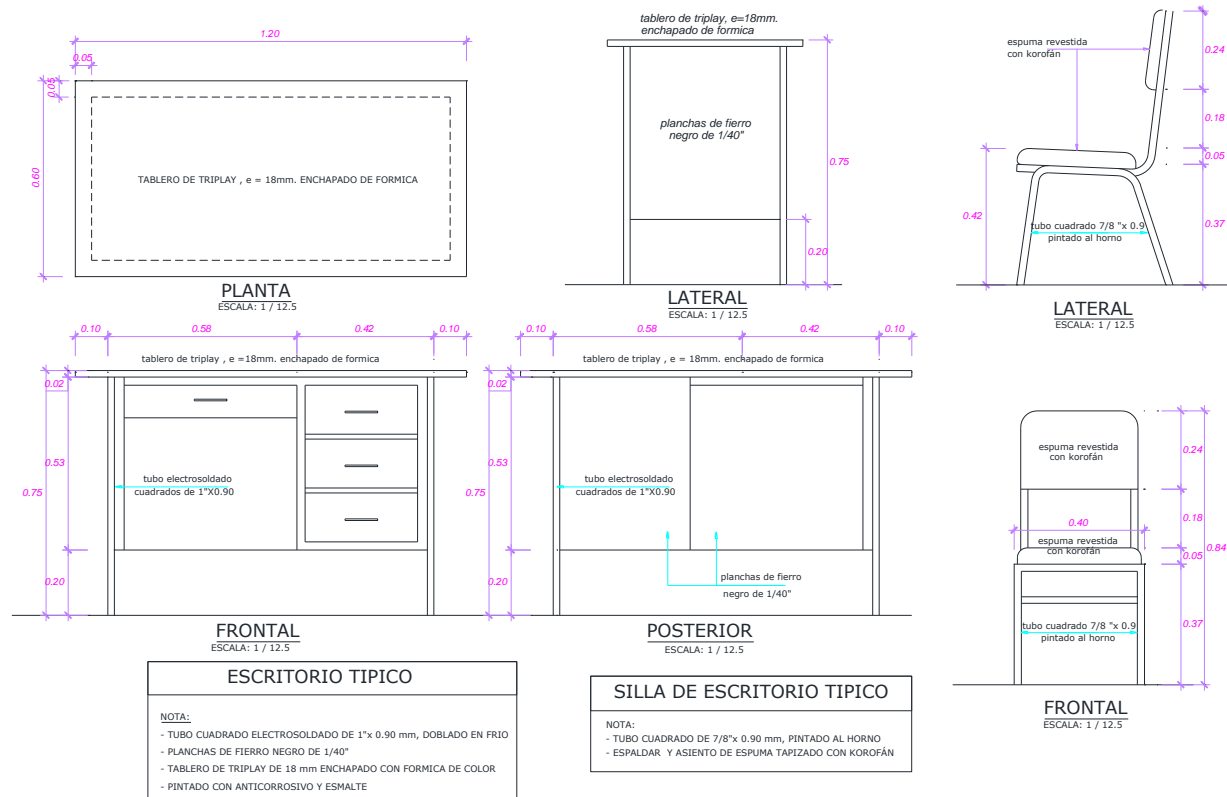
1.20
0.05
0.05
0.60
TABLERO DE TRIPLAY , e = 18mm. ENCHAPADO DE FORMICA
PLANTA
ESCALA: 1 / 12.5

tablero de triplay, e=18mm. enchapado de formica
planchas de fierro negro de 1/40"
0.75
0.20
LATERAL
ESCALA: 1 / 12.5

espuma revestida con korofán
0.24
0.18
0.05
0.42
tubo cuadrado 7/8 "x 0.9 pintado al horno
0.37
LATERAL
ESCALA: 1 / 12.5

0.10
0.58
0.42
0.10
tablero de triplay , e =18mm. enchapado de formica
0.02
0.53
0.75
tubo electrosoldado cuadrados de 1"X0.90
0.20
FRONTAL
ESCALA: 1 / 12.5

0.10
0.58
0.42
0.10
tablero de triplay , e =18mm. enchapado de formica
0.02
0.53
0.75
tubo electrosoldado cuadrados de 1"X0.90
0.20
planchas de fierro negro de 1/40"
POSTERIOR
ESCALA: 1 / 12.5

espuma revestida con korofán
0.24
0.40
0.18
espuma revestida con korofán
0.05
0.84
tubo cuadrado 7/8 "x 0.9 pintado al horno
0.37
FRONTAL
ESCALA: 1 / 12.5

ESCRITORIO TIPICO
NOTA:
- TUBO CUADRADO ELECTROSOLDADO DE 1"x 0.90 mm, DOBLADO EN FRIO
- PLANCHAS DE FIERRO NEGRO DE 1/40"
- TABLERO DE TRIPLAY DE 18 mm ENCHAPADO CON FORMICA DE COLOR
- PINTADO CON ANTICORROSIVO Y ESMALTE

SILLA DE ESCRITORIO TIPICO
NOTA:
- TUBO CUADRADO DE 7/8"x 0.90 mm, PINTADO AL HORNO
- ESPALDAR Y ASIENTO DE ESPUMA TAPIZADO CON KOROFÁN